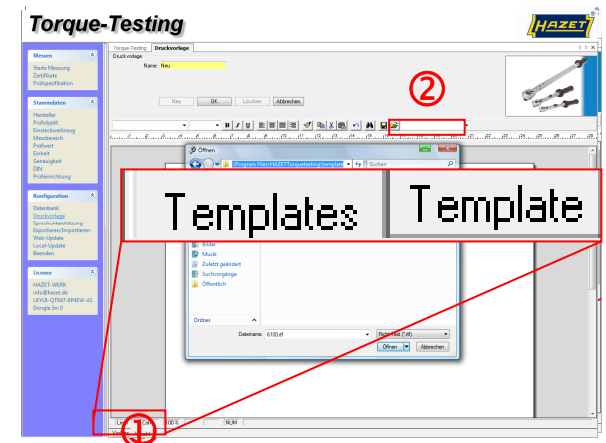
Torque-Testing

HAZET

Messen
Starte Messung
Zertifikate
Prüfspezifikation

Stammdaten
Hersteller
Prüfobjekt
Einstellverfügung
Messbereich
Prüfwert
Einheit
Genauigkeit
DIN
Prüfeinrichtung

Konfiguration
Datenbank
Druckvorlage
Sprachunterstützung
Exportieren/Importieren
Web-Update
Local-Update
Beenden

License
HAZET-WERK
info@hazet.de
UKYU8-QTK47-6P4EW-A1
Dongle Sn: 0

Torque-Testing
Druckvorlage
Druckvorlage
Name: Neu

Neu
OK
Löschen
Abbrechen

②

Öffnen
C:\Program Files\HAZETTorquetesting\template
Suchen

Templates
Template

Bilder
Musik
Zuletzt geändert
Suchvorgänge
Öffentlich

Ordner

Dateiname: 6100.rtf
Rich Text (*.rtf)
Öffnen
Abbrechen

100 %
NUM

①